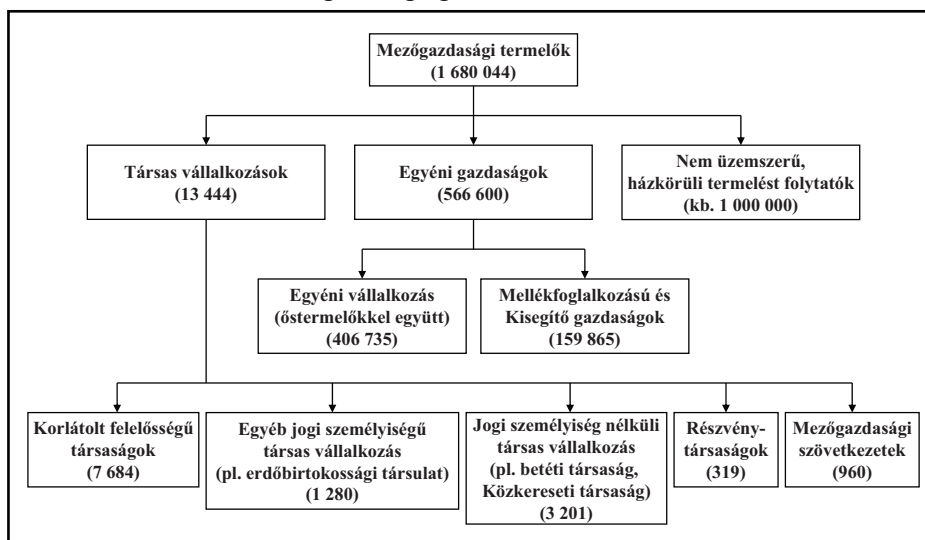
Mezőgazdasági termelők
(1 680 044)

Társas vállalkozások
(13 444)

Egyéni gazdaságok
(566 600)

Nem üzemszerű, házkörüli termelést folytatók
(kb. 1 000 000)

Egyéni vállalkozás
(őstermelőkkel együtt)
(406 735)

Mellékfoglalkozású és Kisegítő gazdaságok
(159 865)

Korlátolt felelősségű társaságok
(7 684)

Egyéb jogi személyiségű társas vállalkozás
(pl. erdőbirtokossági társulat)
(1 280)

Jogi személyiség nélküli társas vállalkozás
(pl. betéti társaság, Közkereseti társaság)
(3 201)

Részvénytársaságok
(319)

Mezőgazdasági szövetkezetek
(960)